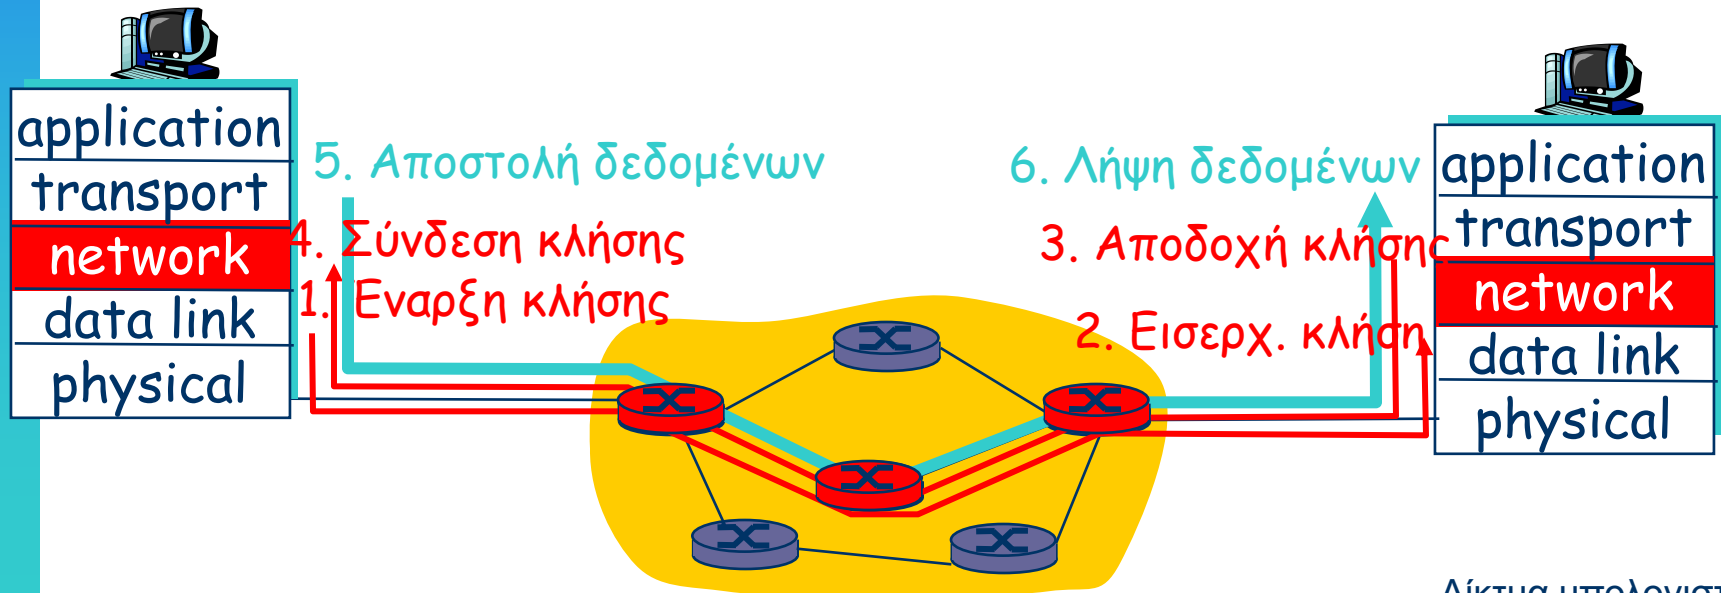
application
transport
network
data link
physical

5. Αποστολή δεδομένων

4. Σύνδεση κλήσης

1. Εναρξη κλήσης

6. Λήψη δεδομένων

3. Αποδοχή κλήσης

2. Εισερχ. κλήση

application
transport
network
data link
physical

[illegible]